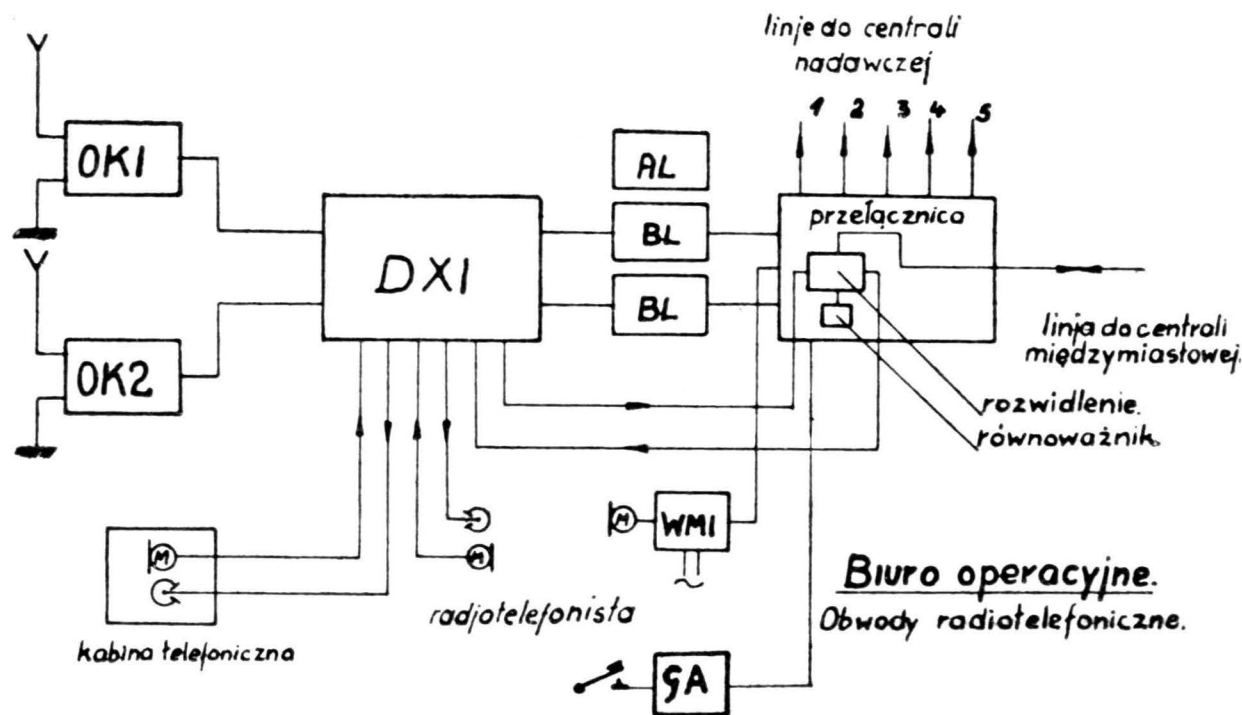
linje do centrali nadawczej

1 2 3 4 5

OK1

OK2

DX1

AL

BL

BL

przełącznica

linja do centrali międzymiastowej.

rozwidlenie.

równoważnik.

M

WM1

M

M

radjotelefonista

kabina telefoniczna

Biuro operacyjne.

Obwody radiotelefoniczne.

GA